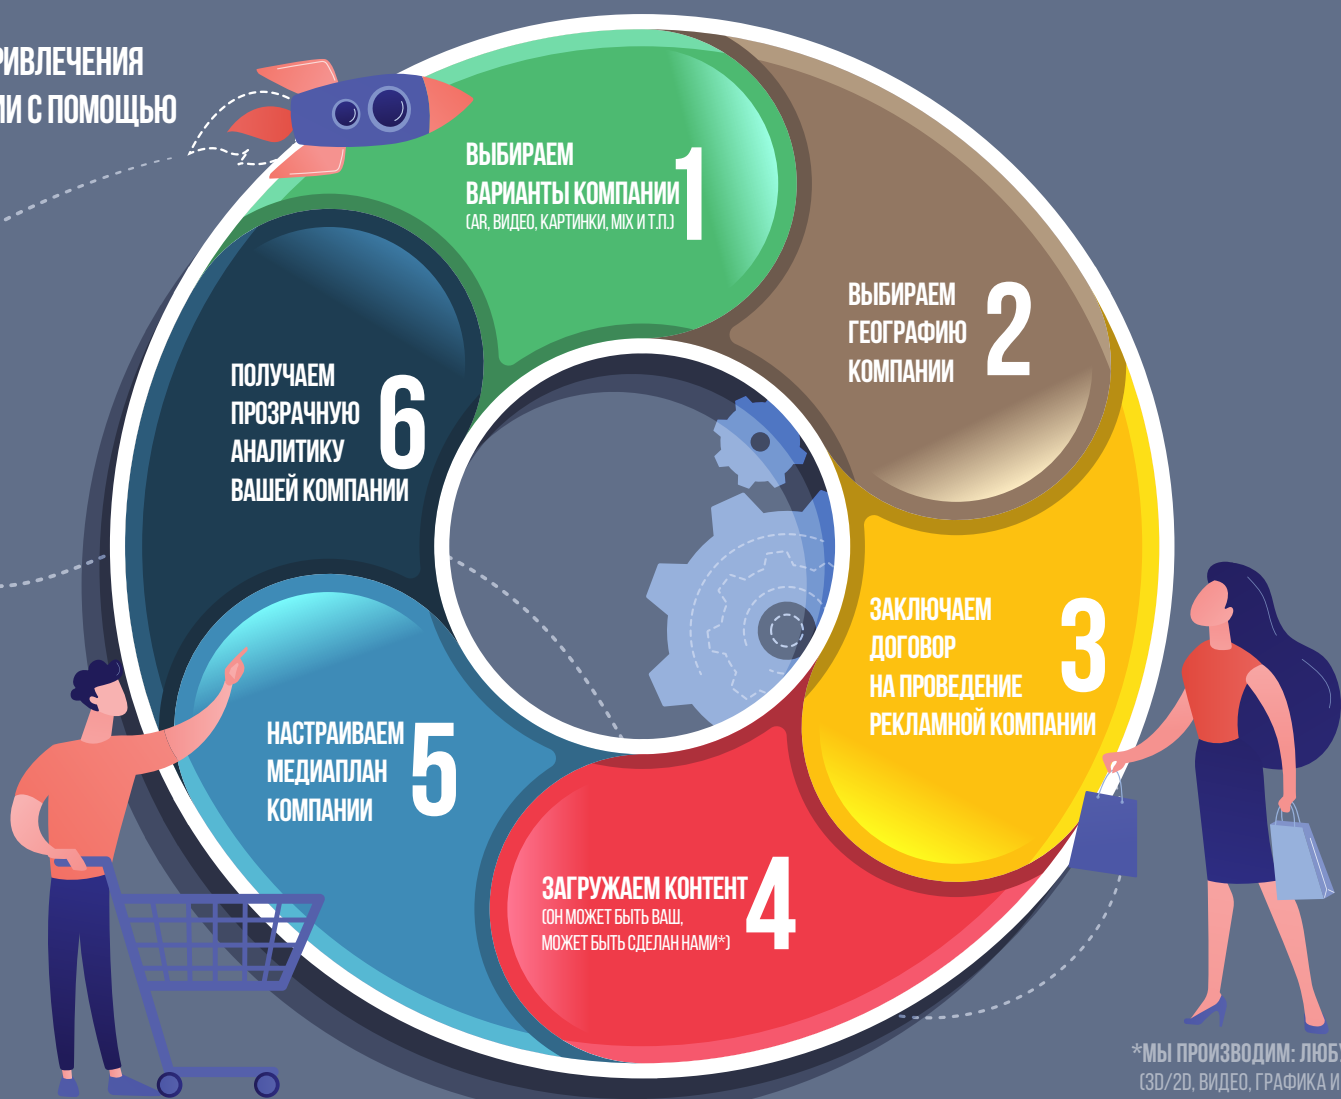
РИВЛЕЧЕНИЯ
ИИ С ПОМОЩЬЮ

ВЫБИРАЕМ ВАРИАНТЫ КОМПАНИИ
(AR, ВИДЕО, КАРТИНКИ, MIX И Т.П.) 1

ВЫБИРАЕМ ГЕОГРАФИЮ КОМПАНИИ 2

ЗАКЛЮЧАЕМ ДОГОВОР НА ПРОВЕДЕНИЕ РЕКЛАМНОЙ КОМПАНИИ 3

ЗАГРУЖАЕМ КОНТЕНТ
(ОН МОЖЕТ БЫТЬ ВАШ, МОЖЕТ БЫТЬ СДЕЛАН НАМИ*) 4

НАСТРАИВАЕМ МЕДИАПЛАН КОМПАНИИ 5

ПОЛУЧАЕМ ПРОЗРАЧНУЮ АНАЛИТИКУ ВАШЕЙ КОМПАНИИ 6

*МЫ ПРОИЗВОДИМ: ЛЮБ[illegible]
(3D/2D, ВИДЕО, ГРАФИКА И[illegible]